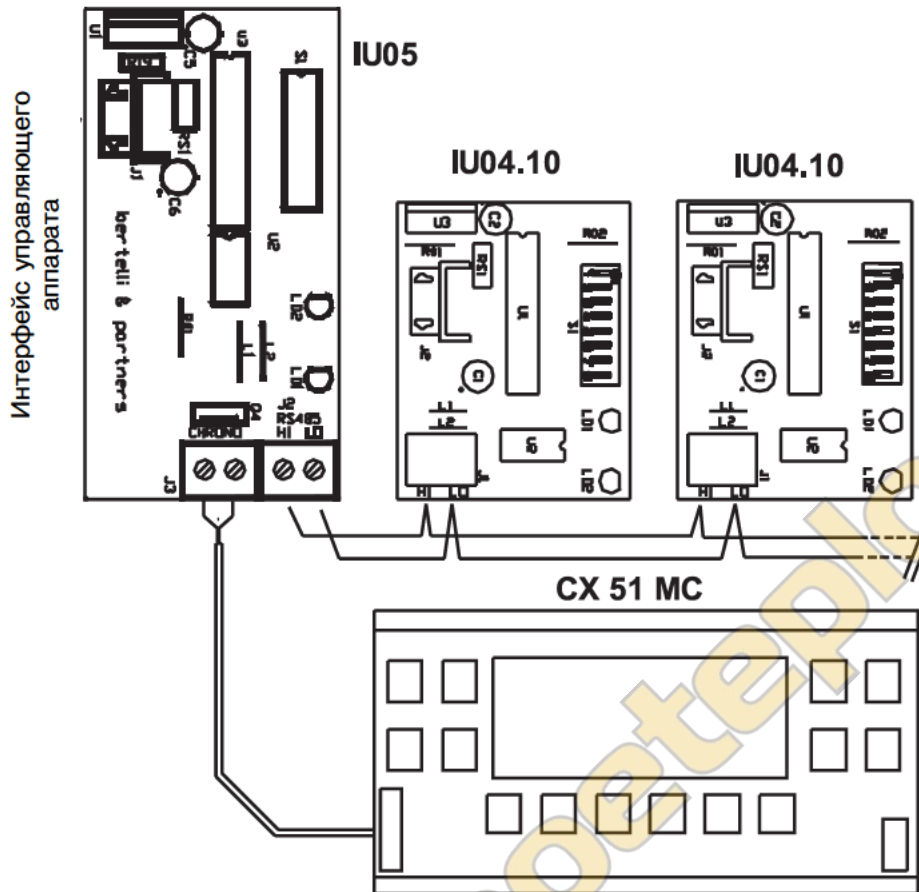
Интерфейс управляющего аппарата

IU05

U1
C5
U3
S1
RS1
J1
C6
U2
bertelli & partners
LD2
LD1
L1
L2
D4
CHRONO
RS485
HI LO
J3
J2

IU04.10

U3
C2
R01
R02
RS1
U1
S1
J2
C1
L1
L2
LD1
U2
J1
LD2
HI LO

IU04.10

U3
C2
R01
R02
RS1
U1
S1
J2
C1
L1
L2
LD1
U2
J1
LD2
HI LO

CX 51 MC